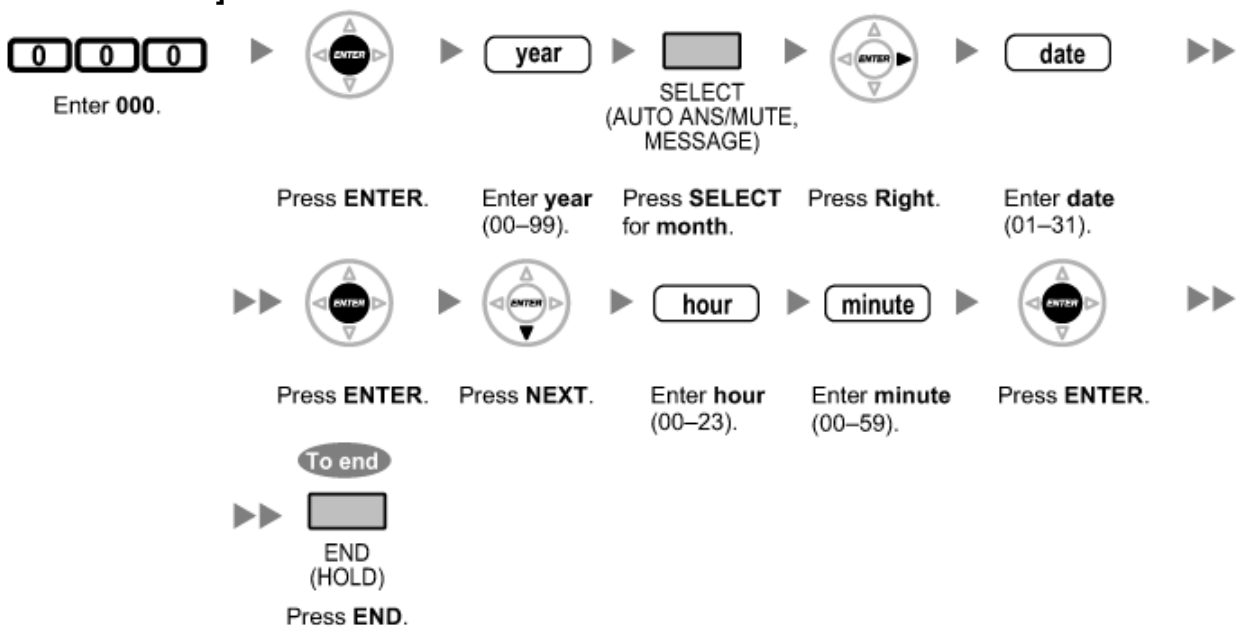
0 0 0

Enter **000**.

ENTER

Press **ENTER**.

year

Enter **year** (00–99).

SELECT (AUTO ANS/MUTE, MESSAGE)

Press **SELECT** for **month**.

ENTER

Press **Right**.

date

Enter **date** (01–31).

ENTER

Press **ENTER**.

ENTER

Press **NEXT**.

hour

Enter **hour** (00–23).

minute

Enter **minute** (00–59).

ENTER

Press **ENTER**.

To end

END (HOLD)

Press **END**.